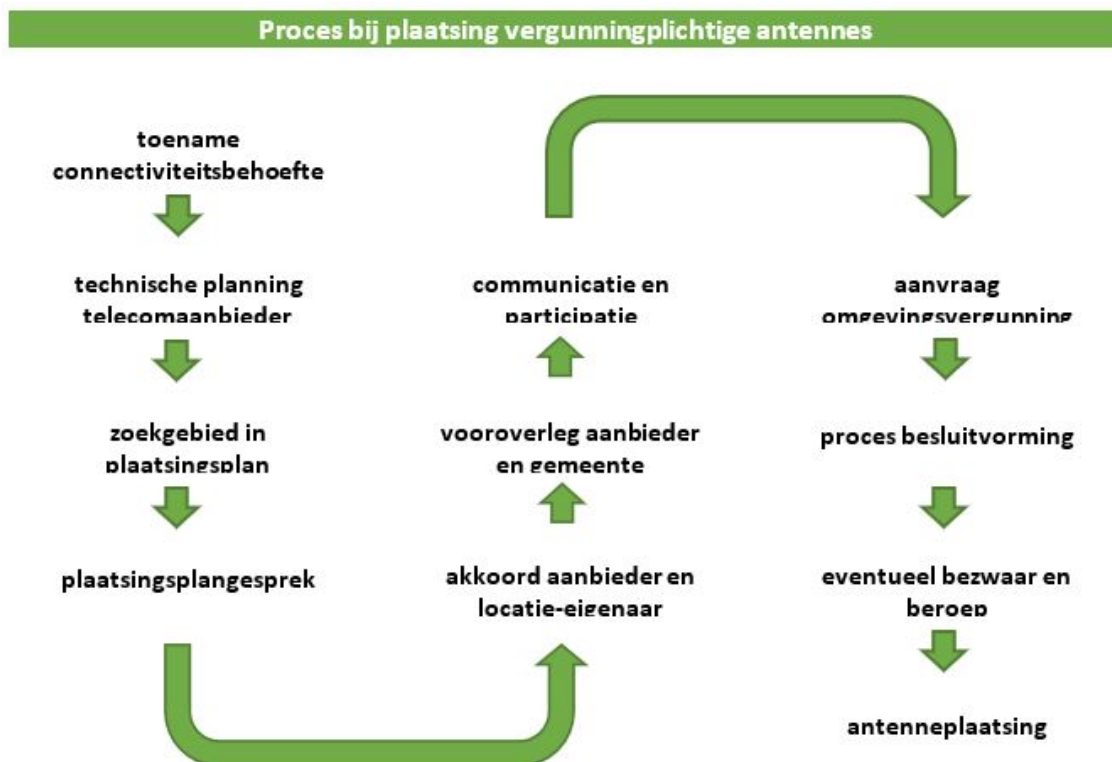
Proces bij plaatsing vergunningplichtige antennes

toename connectiviteitsbehoefte

technische planning telecomaanbieder

zoekgebied in plaatsingsplan

plaatsingsplangesprek

akkoord aanbieder en locatie-eigenaar

vooroverleg aanbieder en gemeente

communicatie en participatie

aanvraag omgevingsvergunning

proces besluitvorming

eventueel bezwaar en beroep

antenneplaatsing